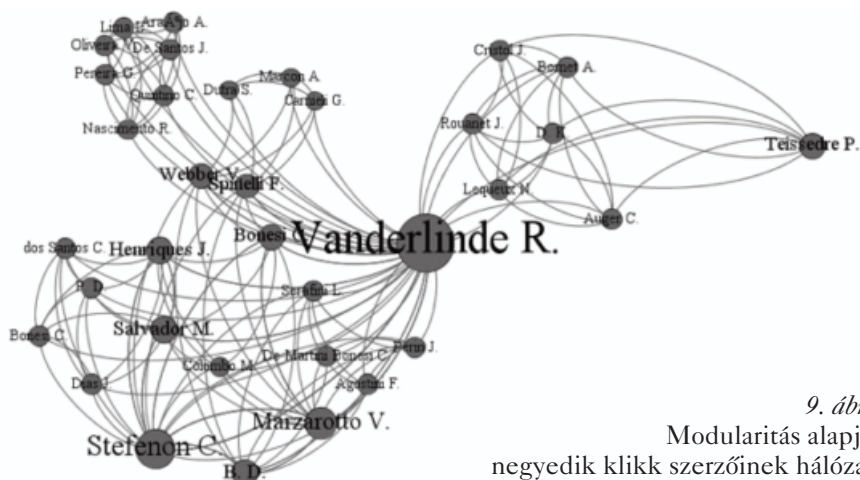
Lima F.
Araújo A.
Oliveira
De Santos J.
Pereira G.
Quintino C.
Dutra S.
Mascon A.
Carnieri G.
Nascimento R.
Cristal J.
Bonnet A.
Rouanet J.
D. R.
Teissedre P.
Lequeux N.
Auger C.
Webber V.
Spinelli F.
Bonesi
Vanderlinde R.
dos Santos C.
Henriques J.
P. D.
Serafini L.
Bones C.
Salvador M.
Colombo M.
De Martini Bonesi C.
Peruzzo J.
Agostini F.
Dias J.
Marzarotto V.
Stefenon C.
B. D.

9. ábr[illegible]
Modularitás alapj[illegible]
negyedik klikk szerzőinek hálóza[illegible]